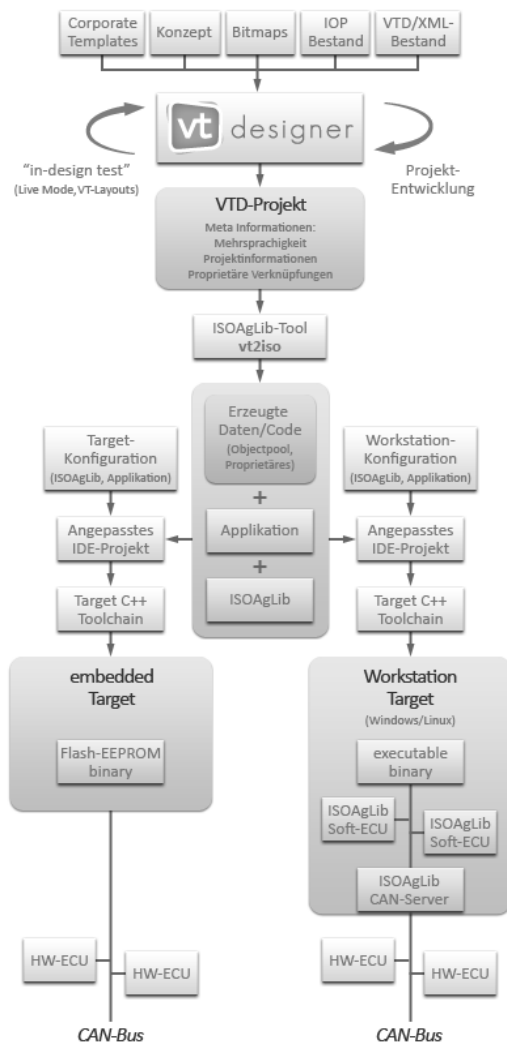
Corporate Templates
Konzept
Bitmaps
IOP Bestand
VTD/XML-Bestand

vt designer

"in-design test"
(Live Mode, VT-Layouts)

Projekt-Entwicklung

VTD-Projekt
Meta Informationen:
Mehrsprachigkeit
Projektinformationen
Proprietäre Verknüpfungen

ISOAgLib-Tool
vt2iso

Target-Konfiguration
(ISOAgLib, Applikation)

Erzeugte Daten/Code
(Objectpool, Proprietäres)
+
Applikation
+
ISOAgLib

Workstation-Konfiguration
(ISOAgLib, Applikation)

Angepasstes IDE-Projekt

Angepasstes IDE-Projekt

Target C++ Toolchain

Target C++ Toolchain

embedded Target

Flash-EEPROM binary

Workstation Target
(Windows/Linux)

executable binary

ISOAgLib Soft-ECU

ISOAgLib Soft-ECU

ISOAgLib CAN-Server

HW-ECU
HW-ECU

HW-ECU
HW-ECU

CAN-Bus

CAN-Bus